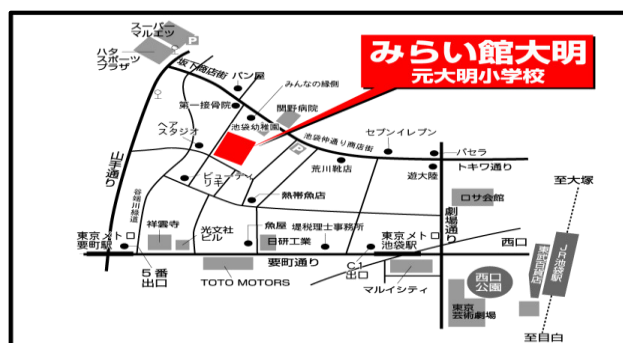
みらい館大明
元大明小学校

スーパーマルエツ
ハタスポーツプラザ
坂下商店街
パン屋
みんなの緑側
第一接骨院
関野病院
ヘアスタジオ
池袋幼稚園
池袋本町通り商店街
セブンイレブン
パセラ
トキワ通り
山手通り
ビューティリキ
荒川靴店
遊大陸
熱帯魚店
ロサ会館
至大塚
谷端川緑道
祥雲寺
光文社ビル
魚屋
堤税理士事務所
日研工業
劇場通り
東京メトロ要町駅
東京メトロ池袋駅
西口
5番出口
要町通り
C1出口
TOTO MOTORS
マルイシティ
西口公園
東京芸術劇場
東武百貨店
JR池袋駅
至目白